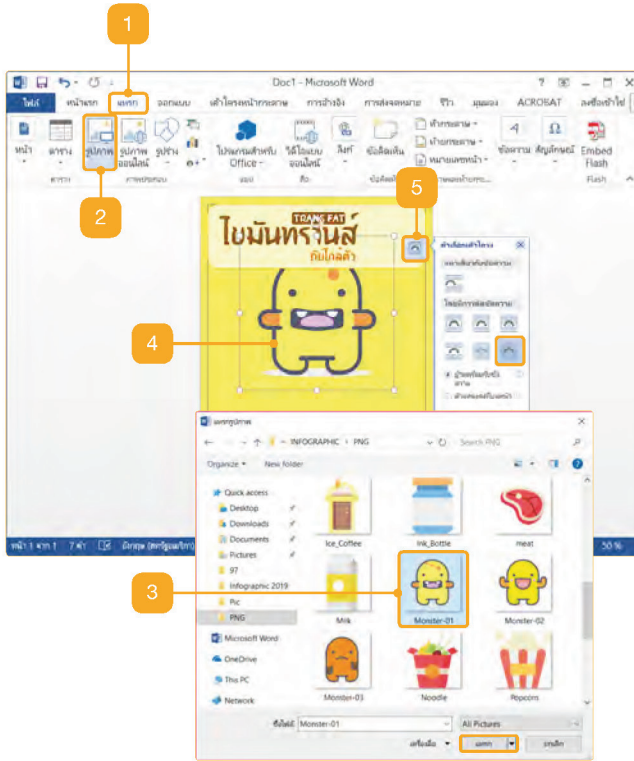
1

Doc1 - Microsoft Word

ไฟล์ หน้าแรก แทรก ออกแบบ เค้าโครงหน้ากระดาษ การอ้างอิง การส่งจดหมาย รีวิว มุมมอง ACROBAT ลงชื่อเข้าใช้

หน้า ตาราง รูปภาพ รูปภาพออนไลน์ รูปร่าง โปรแกรมสำหรับ Office วิดีโอแบบออนไลน์ ลิงก์ ข้อคิดเห็น หัวกระดาษ ท้ายกระดาษ หมายเลขหน้า กล่องข้อความ สัญลักษณ์ Embed Flash

ตาราง ภาพประกอบ แอป สื่อ ข้อคิดเห็น หัวกระดาษและท้ายกระดาษ Flash

2

5

ไขมันทรานส์ TRANS FAT กับไกลตัว

ตัวเลือกเค้าโครง

4

ตามแนวในบรรทัดกับข้อความ

ด้วยการตัดข้อความ

ย้ายพร้อมกับข้อความ

แทรกรูปภาพ

INFOGRAPHIC > PNG

Search PNG

Organize New folder

Quick access
Desktop
Downloads
Documents
Pictures
97
Infographic 2019
Pic
PNG
Microsoft Word
OneDrive
This PC
Network

Ice_Coffee
Ink_Bottle
meat
Milk
Monster-01
Monster-02
Monster-03
Noodle
Popcorn

3

ชื่อไฟล์: Monster-01

All Pictures

เครื่องมือ แทรก ยกเลิก

หน้า 1 จาก 1 7 คำ

50 %